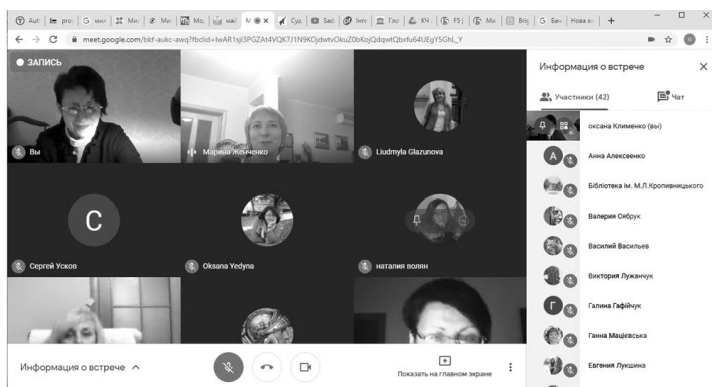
Aut | pro | G ми | Ми | Ми | Мо | май | M × | Cyz | Sac | Ілю | Гас | КН | FS | Ми | Brig | G Бач | Нова вк | +

meet.google.com/bkf-aukc-awq?fbclid=IwAR1sjl3PGZAt4VQK7J1N9KOjdwtvOkuZ0bKojQdqwtQbxfu64UEgY5GhL_Y

ЗАПИСЬ

Вы

Марина Женченко

Liudmyla Glazunova

C

Сергей Усков

Oksana Yedyna

наталия волян

Информация о встрече

Участники (42)

Чат

оксана Клименко (вы)

A

Анна Алексеенко

Бібліотека ім. М.Л.Кропивницького

Валерия Сябрук

Василий Васильев

Виктория Лужанчук

Г

Галина Гафійчук

Ганна Мацієвська

Евгения Лукшина

Информация о встрече ^

Показать на главном экране